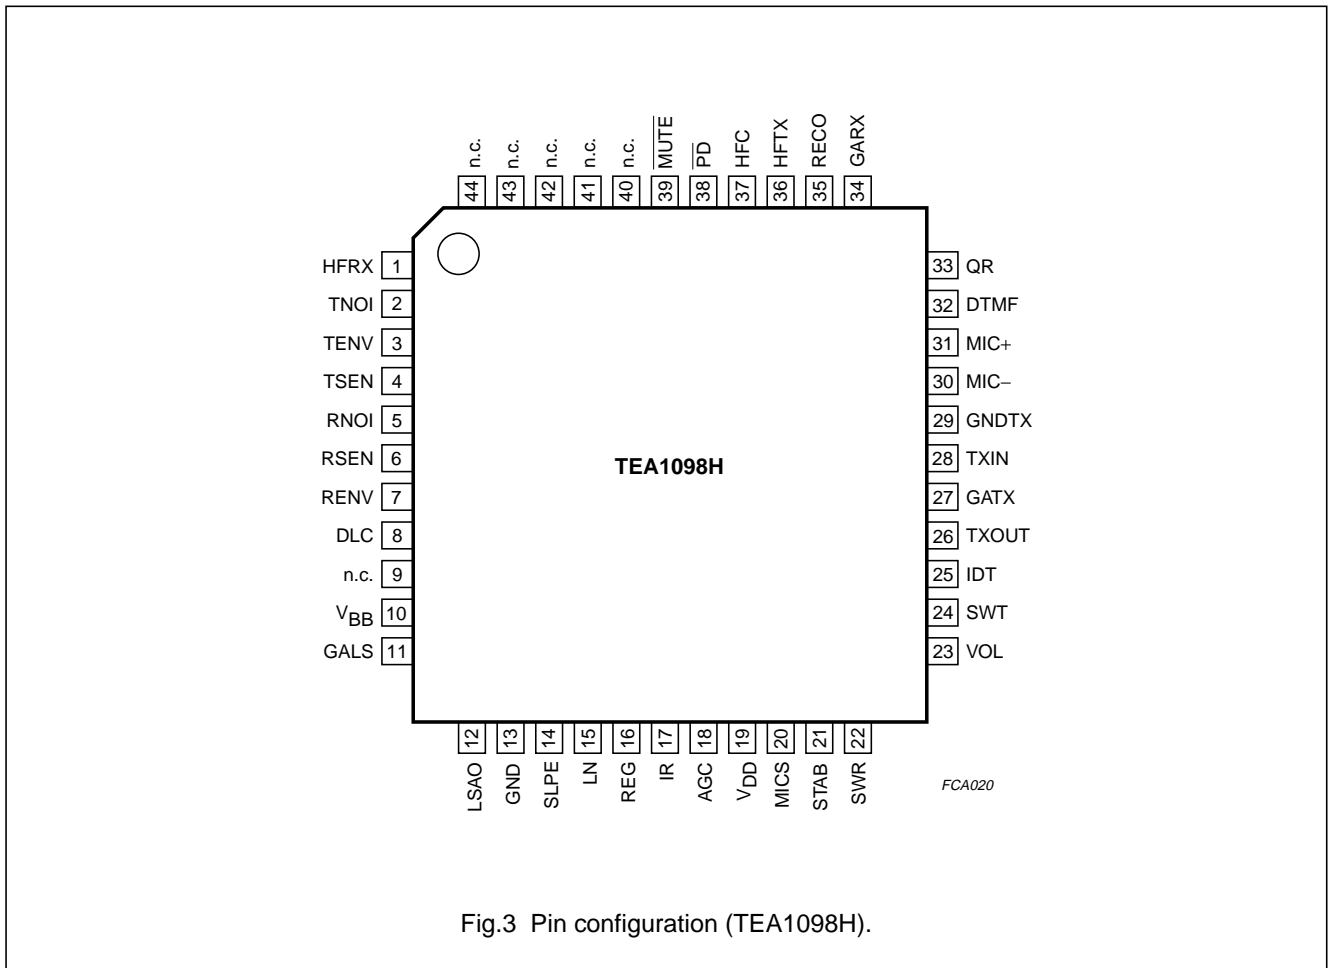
n.c. 44
n.c. 43
n.c. 42
n.c. 41
n.c. 40
$\overline{\text{MUTE}}$ 39
$\overline{\text{PD}}$ 38
HFC 37
HFTX 36
RECO 35
GARX 34

HFRX 1
TNOI 2
TENV 3
TSEN 4
RNOI 5
RSEN 6
RENV 7
DLC 8
n.c. 9
$V_{BB}$ 10
GALS 11

TEA1098H

33 QR
32 DTMF
31 MIC+
30 MIC−
29 GNDTX
28 TXIN
27 GATX
26 TXOUT
25 IDT
24 SWT
23 VOL

12 LSAO
13 GND
14 SLPE
15 LN
16 REG
17 IR
18 AGC
19 $V_{DD}$
20 MICS
21 STAB
22 SWR

FCA020

Fig.3 Pin configuration (TEA1098H).